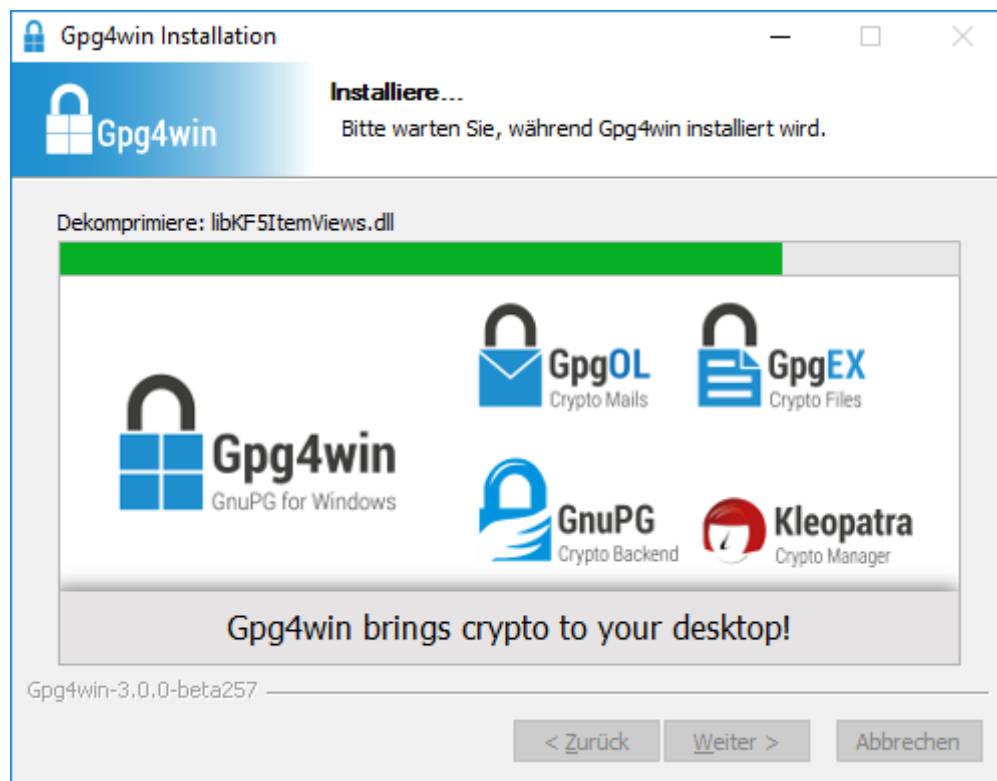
Gpg4win Installation

Gpg4win

Installiere...

Bitte warten Sie, während Gpg4win installiert wird.

Dekomprimiere: libKF5ItemViews.dll

GpgOL
Crypto Mails

GpgEX
Crypto Files

Gpg4win
GnuPG for Windows

GnuPG
Crypto Backend

Kleopatra
Crypto Manager

Gpg4win brings crypto to your desktop!

Gpg4win-3.0.0-beta257

< Zurück
Weiter >
Abbrechen